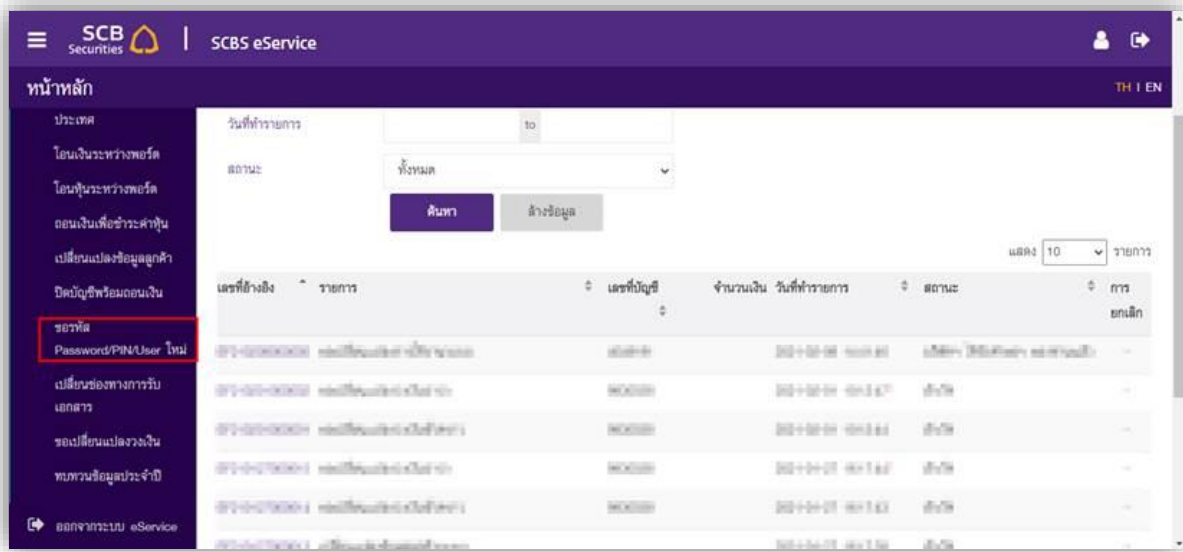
SCB Securities | SCBS eService

หน้าหลัก

TH | EN

ประเทศ

โอนเงินระหว่างพอร์ต

โอนหุ้นระหว่างพอร์ต

ถอนเงินเพื่อชำระค่าหุ้น

เปลี่ยนแปลงข้อมูลลูกค้า

ปิดบัญชีพร้อมถอนเงิน

ขอรหัส Password/PIN/User ใหม่

เปลี่ยนช่องทางการรับเอกสาร

ขอเปลี่ยนแปลงวงเงิน

ทบทวนข้อมูลประจำปี

ออกจากระบบ eService

วันที่ทำรายการ

to

สถานะ

ทั้งหมด

ค้นหา

ล้างข้อมูล

แสดง 10 รายการ

| เลขที่อ้างอิง | รายการ | เลขที่บัญชี | จำนวนเงิน | วันที่ทำรายการ | สถานะ | การยกเลิก |
|---|---|---|---|---|---|---|
| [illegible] | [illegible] | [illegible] | | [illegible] | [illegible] | - |
| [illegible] | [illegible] | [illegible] | | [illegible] | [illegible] | - |
| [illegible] | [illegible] | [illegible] | | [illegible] | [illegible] | - |
| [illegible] | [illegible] | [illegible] | | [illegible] | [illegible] | - |
| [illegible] | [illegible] | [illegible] | | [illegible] | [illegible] | - |
| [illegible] | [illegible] | | | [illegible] | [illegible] | |